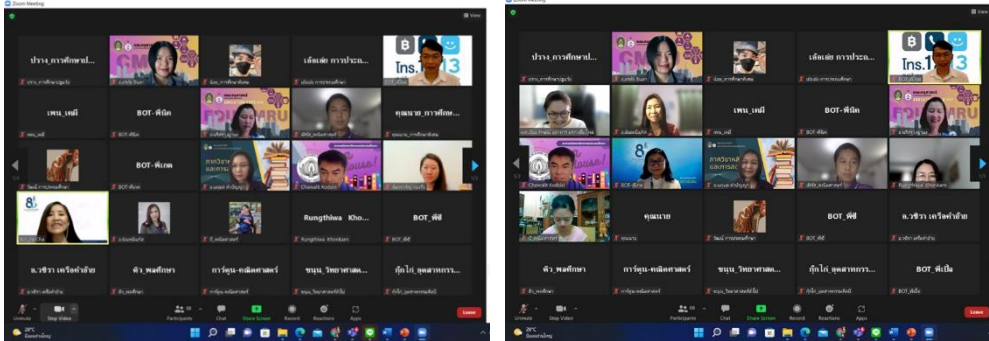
Zoom Meeting

View

ปราง_การศึกษาปฐ...

เล็กเล็ก การประถ...

Ins.13

เพน_เคมี

BOT-พี่นิค

คุณนาย_การศึกษ...

BOT-พี่เกด

Rungthiwa Kho...

BOT_พี่ซี

อ.ชิรา เครือคำอ้าย

ดิว_พลศึกษา

การ์ตูน-คณิตศาสตร์

ชนุน_วิทยาศาสต...

กุ๊กไก่_อุตสาหกรร...

Unmute

Stop Video

Participants

Chat

Share Screen

Record

Reactions

Apps

Leave

Zoom Meeting

View

ปราง_การศึกษาปฐ...

เล็กเล็ก การประถ...

Ins.13

เพน_เคมี

BOT-พี่นิค

คุณนาย

BOT_พี่ซี

อ.ชิรา เครือคำอ้าย

ดิว_พลศึกษา

การ์ตูน-คณิตศาสตร์

ชนุน_วิทยาศาสต...

กุ๊กไก่_อุตสาหกรร...

BOT_พี่เป็น

Unmute

Stop Video

Participants

Chat

Share Screen

Record

Reactions

Apps

Leave